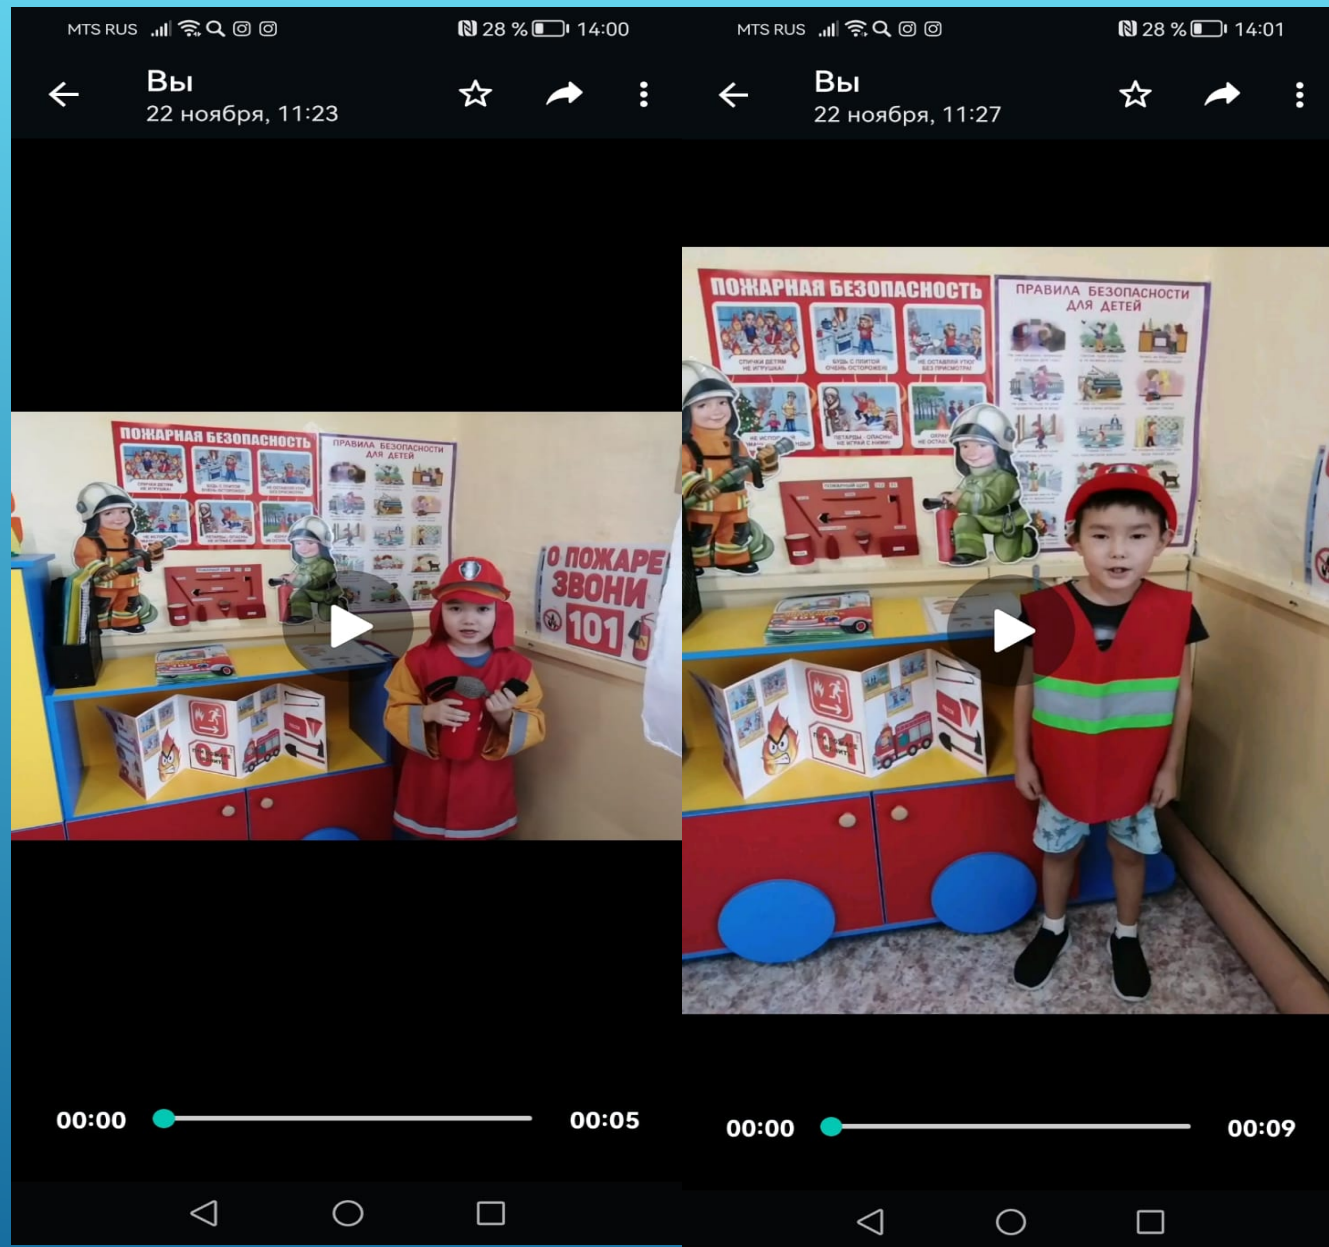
MTS RUS 28 % 14:00

Вы
22 ноября, 11:23

ПОЖАРНАЯ БЕЗОПАСНОСТЬ

ПРАВИЛА БЕЗОПАСНОСТИ ДЛЯ ДЕТЕЙ

О ПОЖАРЕ ЗВОНИ 101

01

00:00 00:05

MTS RUS 28 % 14:01

Вы
22 ноября, 11:27

ПОЖАРНАЯ БЕЗОПАСНОСТЬ

ПРАВИЛА БЕЗОПАСНОСТИ ДЛЯ ДЕТЕЙ

01

00:00 00:09